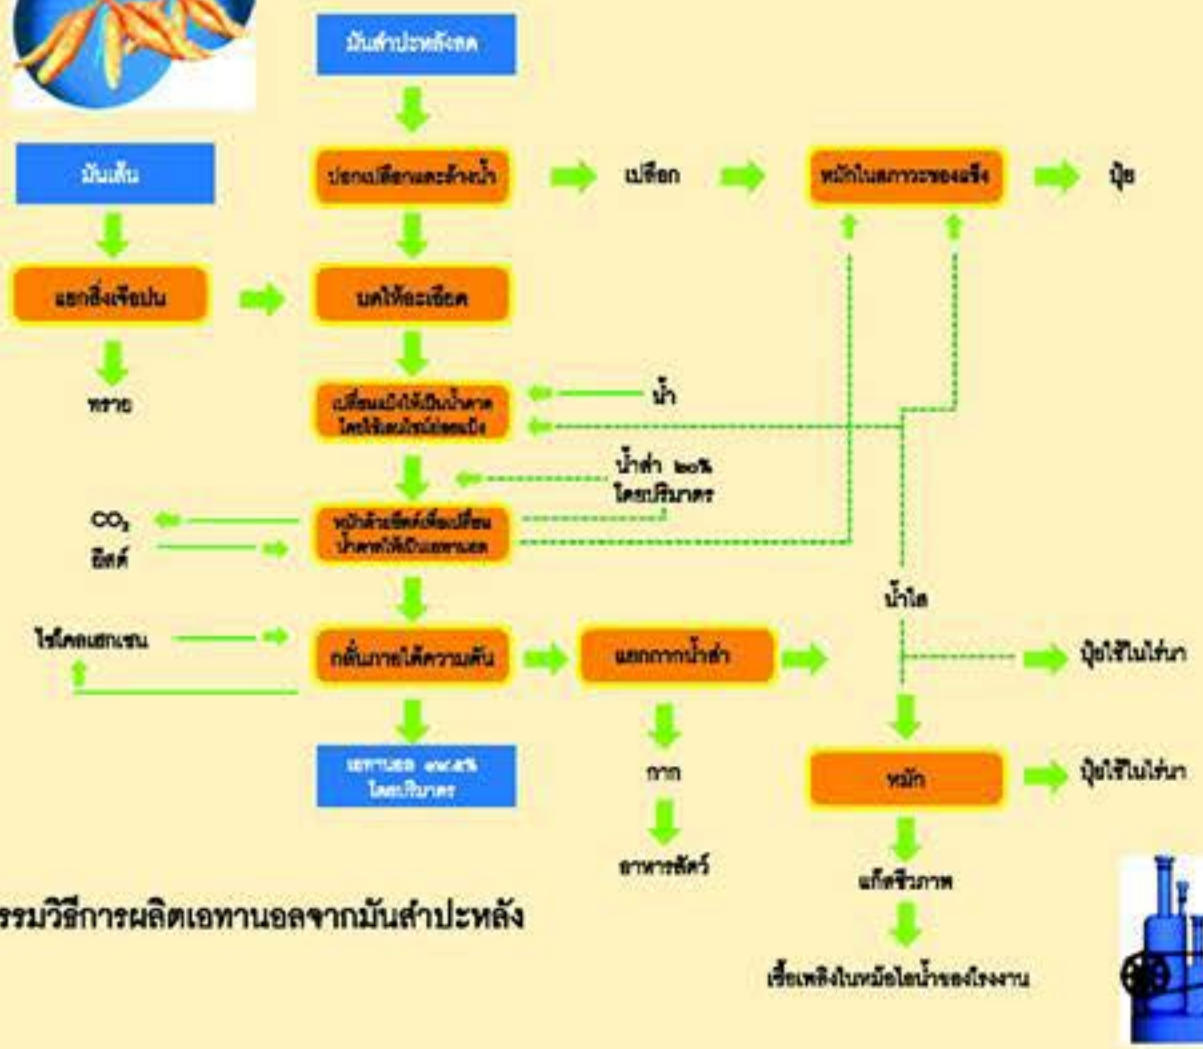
มันสำปะหลังสด

มันเส้น

ปอกเปลือกและล้างน้ำ

เปลือก

หมักในสภาวะของแข็ง

ปุ๋ย

แยกสิ่งเจือปน

บดให้ละเอียด

ทราย

เปลี่ยนแป้งให้เป็นน้ำตาล โดยใช้เอนไซม์ย่อยแป้ง

น้ำ

น้ำส่า ๒๐% โดยปริมาตร

$CO_2$

ยีสต์

หมักด้วยยีสต์เพื่อเปลี่ยนน้ำตาลให้เป็นเอทานอล

น้ำใส

ไซโคลเฮกเซน

กลั่นภายใต้ความดัน

แยกกากน้ำส่า

ปุ๋ยใช้ในไร่นา

เอทานอล ๙๙.๕% โดยปริมาตร

กาก

หมัก

ปุ๋ยใช้ในไร่นา

อาหารสัตว์

แก๊สชีวภาพ

รรมวิธีการผลิตเอทานอลจากมันสำปะหลัง

เชื้อเพลิงในหม้อไอน้ำของโรงงาน